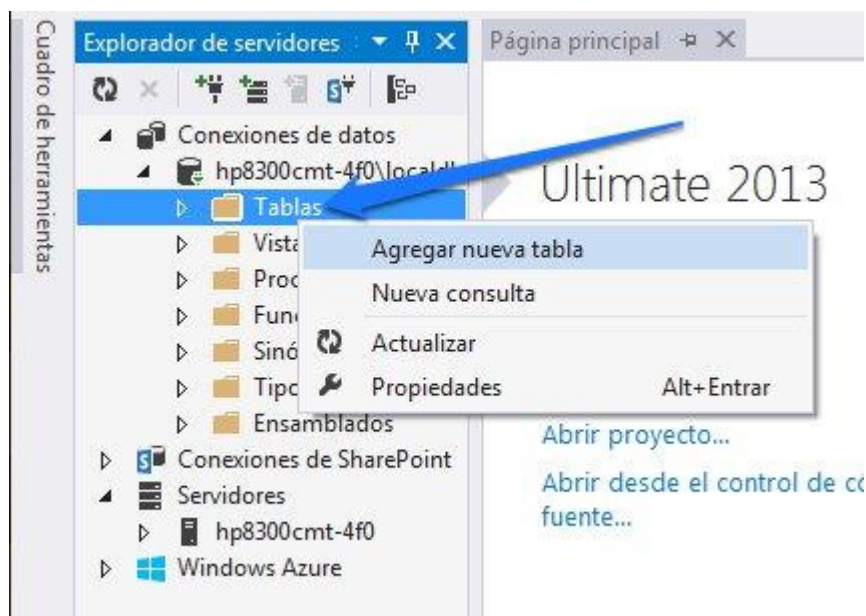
Cuadro de herramientas

Explorador de servidores

Página principal

Conexiones de datos

hp8300cmt-4f0\locald

Tablas

Vista

Proc

Func

Sinó

Tipo

Ensamblados

Conexiones de SharePoint

Servidores

hp8300cmt-4f0

Windows Azure

Agregar nueva tabla

Nueva consulta

Actualizar

Propiedades Alt+Entrar

Ultimate 2013

Abrir proyecto...

Abrir desde el control de co fuente...